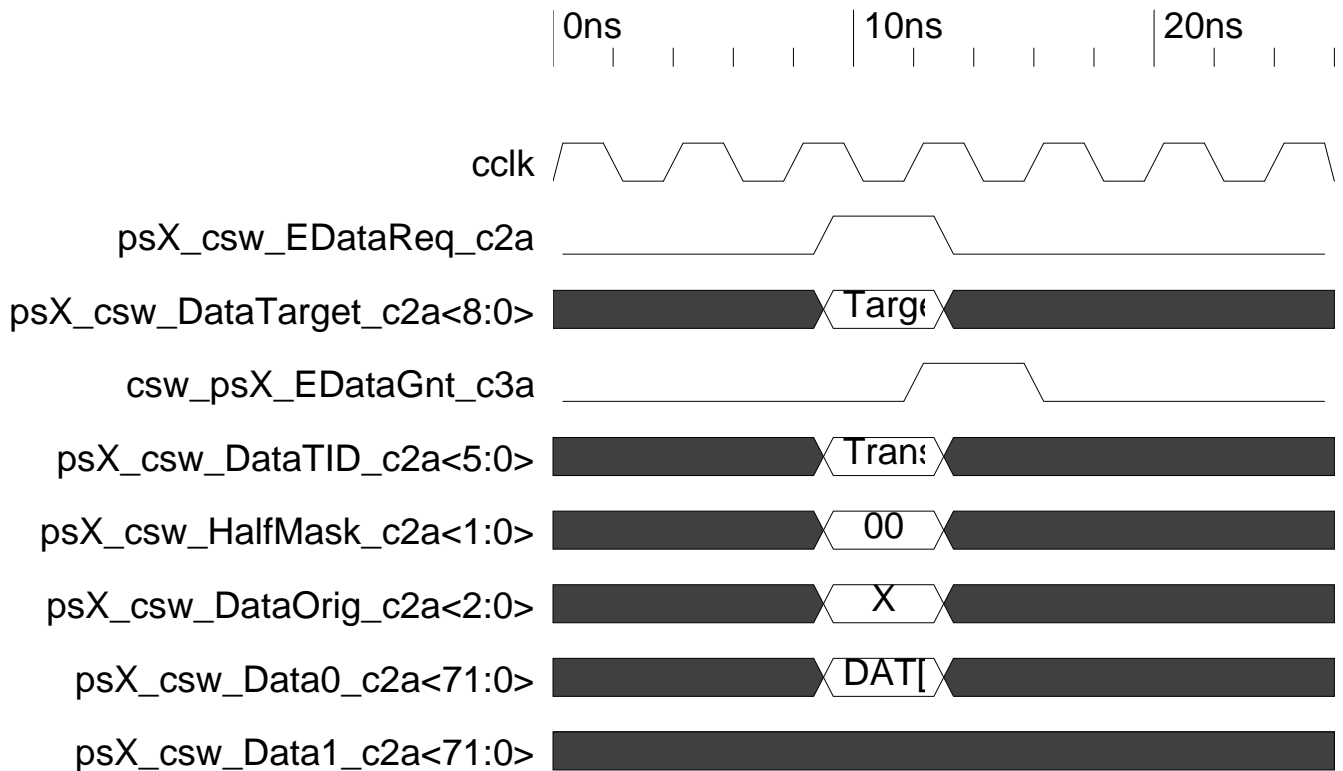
0ns 10ns 20ns

cclk

psX_csw_EDataReq_c2a

psX_csw_DataTarget_c2a<8:0> Targ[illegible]

csw_psX_EDataGnt_c3a

psX_csw_DataTID_c2a<5:0> Tran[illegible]

psX_csw_HalfMask_c2a<1:0> 00

psX_csw_DataOrig_c2a<2:0> X

psX_csw_Data0_c2a<71:0> DAT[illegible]

psX_csw_Data1_c2a<71:0>